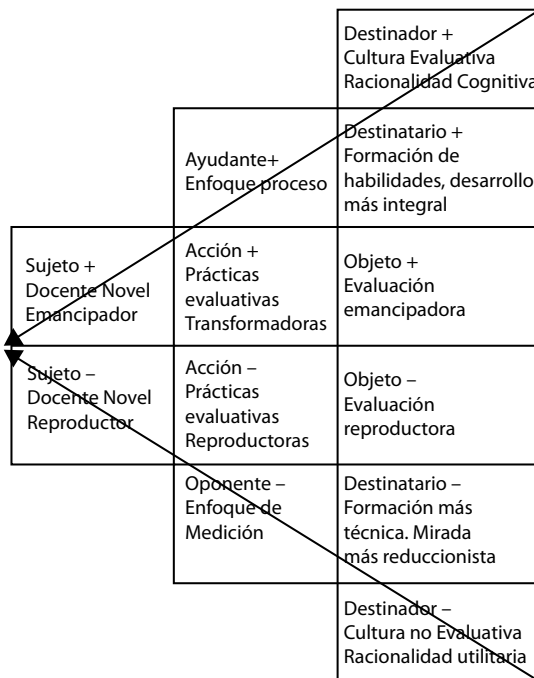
| | | Destinador + Cultura Evaluativa Racionalidad Cognitiva |
|---|---|---|
| | Ayudante+ Enfoque proceso | Destinatario + Formación de habilidades, desarrollo más integral |
| Sujeto + Docente Novel Emancipador | Acción + Prácticas evaluativas Transformadoras | Objeto + Evaluación emancipadora |
| Sujeto – Docente Novel Reproductor | Acción – Prácticas evaluativas Reproductoras | Objeto – Evaluación reproductora |
| | Oponente – Enfoque de Medición | Destinatario – Formación más técnica. Mirada más reduccionista |
| | | Destinador – Cultura no Evaluativa Racionalidad utilitaria |